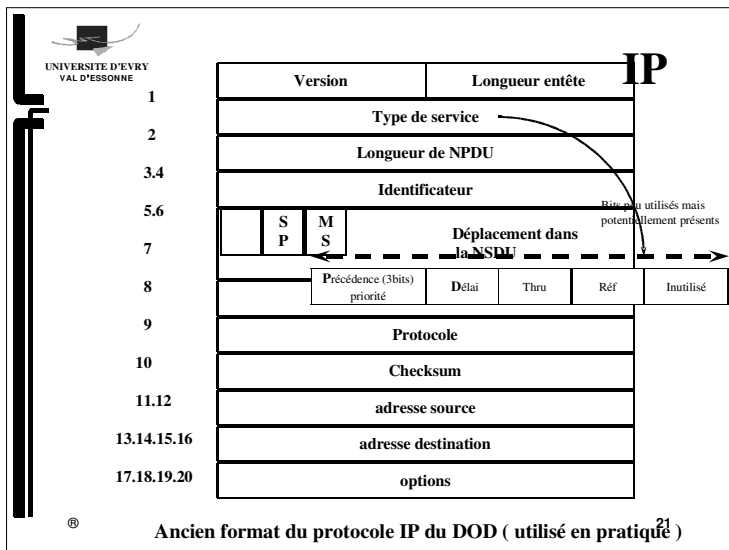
UNIVERSITE D'EVRY
VAL D'ESSONNE

IP

| | |
|---|---|
| 1 | Version / Longueur entête |
| 2 | Type de service |
| 3.4 | Longueur de NPDU |
| 5.6 | Identificateur |
| 7 | S P / M S / Déplacement dans la NSDU |
| 8 | Précédence (3bits) priorité / Délai / Thru / Réf / Inutilisé |
| 9 | Protocole |
| 10 | Checksum |
| 11.12 | adresse source |
| 13.14.15.16 | adresse destination |
| 17.18.19.20 | options |

Bits peu utilisés mais potentiellement présents

®

Ancien format du protocole IP du DOD ( utilisé en pratique )

21